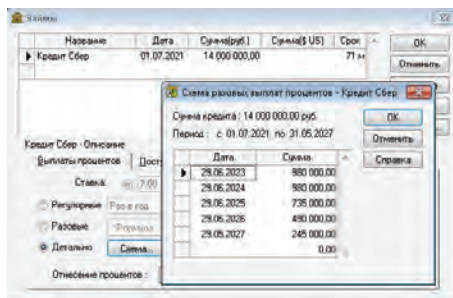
Займы

| Название | Дата | Сумма(руб) | Сумма($ US) | Срок |
|---|---|---|---|---|
| Кредит Сбер | 01.07.2021 | 14 000 000,00 | | 71 м |

OK
Отменить

Кредит Сбер - Описание
Выплаты процентов
Пост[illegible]
Ставка: 7,00
Регулярные Раз в год
Разовые Формула
Детально
Схема...
Отнесение процентов :

Схема разовых выплат процентов - Кредит Сбер

Сумма кредита : 14 000 000,00 руб.
Период : с 01.07.2021 по 31.05.2027

OK
Отменить
Справка

| Дата | Сумма |
|---|---|
| 29.06.2023 | 980 000,00 |
| 29.06.2024 | 980 000,00 |
| 29.06.2025 | 735 000,00 |
| 29.06.2026 | 490 000,00 |
| 29.05.2027 | 245 000,00 |
| | 0,00 |